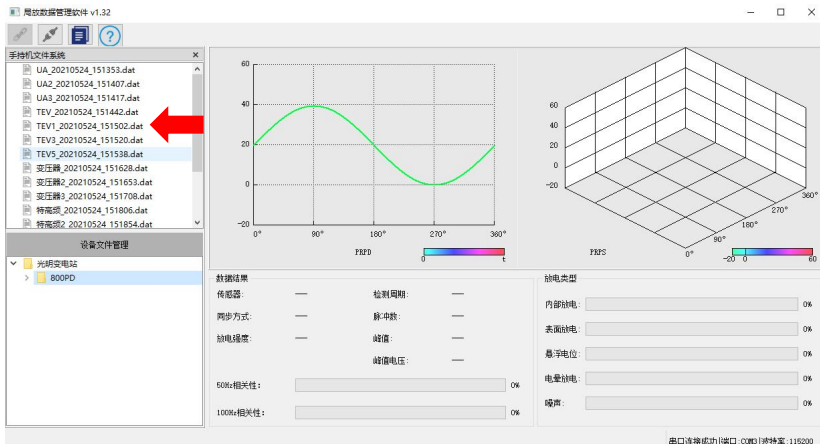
局放数据管理软件 v1.32

手持机文件系统
UA_20210524_151353.dat
UA2_20210524_151407.dat
UA3_20210524_151417.dat
TEV_20210524_151442.dat
TEV1_20210524_151502.dat
TEV3_20210524_151520.dat
TEV5_20210524_151538.dat
变压器_20210524_151628.dat
变压器2_20210524_151653.dat
变压器3_20210524_151708.dat
特高频_20210524_151806.dat
特高频2_20210524_151854.dat

设备文件管理
光明变电站
800PD

60
40
20
0
-20
0°
90°
180°
270°
360°
PRPD
0
t

60
40
20
0
-20
0°
90°
180°
270°
360°
PRPS
-20
0
60

数据结果
传感器: —
检测周期: —
同步方式: —
脉冲数: —
放电强度: —
峰值: —
峰值电压: —
50Hz相关性: 0%
100Hz相关性: 0%

放电类型
内部放电: 0%
表面放电: 0%
悬浮电位: 0%
电晕放电: 0%
噪声: 0%

串口连接成功!端口:COM3 波特率:115200